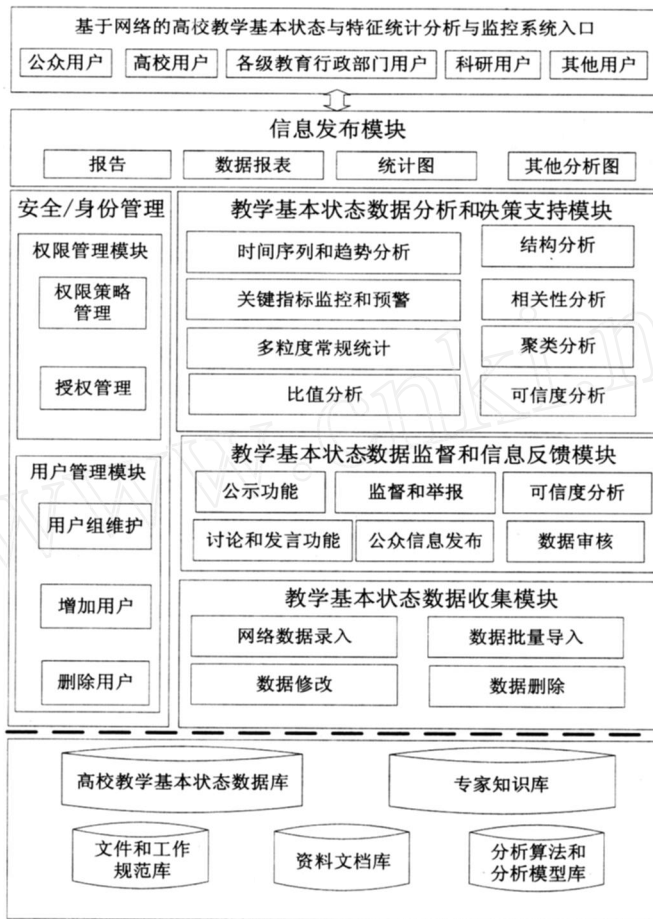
基于网络的高校教学基本状态与特征统计分析与监控系统入口

公众用户 高校用户 各级教育行政部门用户 科研用户 其他用户

信息发布模块

报告 数据报表 统计图 其他分析图

安全/身份管理

权限管理模块

权限策略管理

授权管理

用户管理模块

用户组维护

增加用户

删除用户

教学基本状态数据分析和决策支持模块

时间序列和趋势分析 结构分析

关键指标监控和预警 相关性分析

多粒度常规统计 聚类分析

比值分析 可信度分析

教学基本状态数据监督和信息反馈模块

公示功能 监督和举报 可信度分析

讨论和发言功能 公众信息发布 数据审核

教学基本状态数据收集模块

网络数据录入 数据批量导入

数据修改 数据删除

高校教学基本状态数据库 专家知识库

文件和工作规范库 资料文档库 分析算法和分析模型库

www.cnki.net